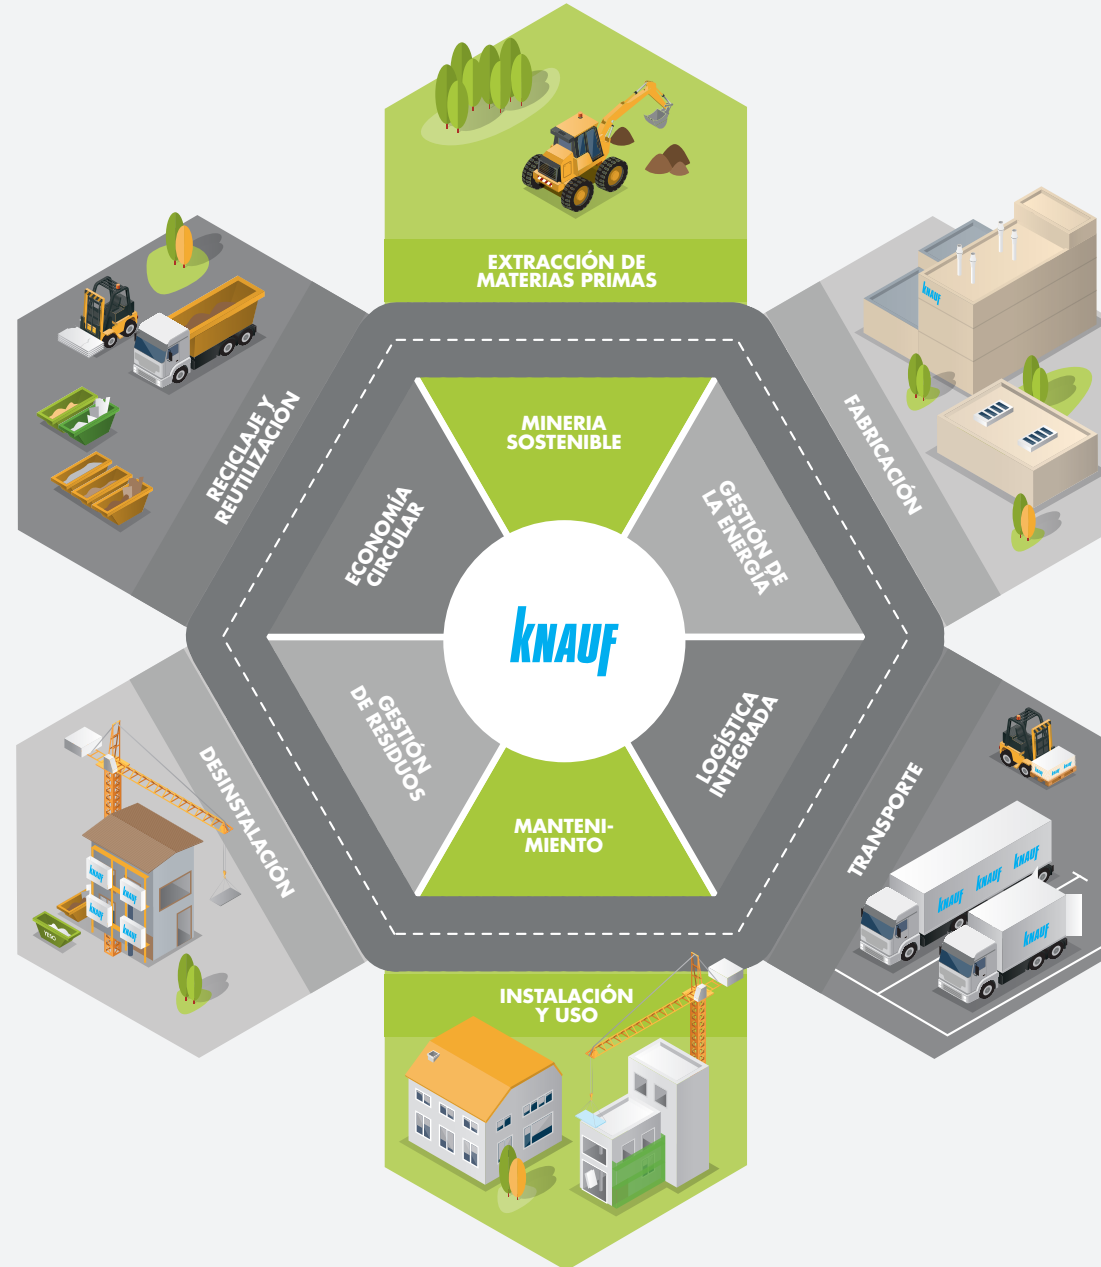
EXTRACCIÓN DE MATERIAS PRIMAS

FABRICACIÓN

TRANSPORTE

INSTALACIÓN Y USO

DESINSTALACIÓN

RECICLAJE Y REUTILIZACIÓN

MINERIA SOSTENIBLE

GESTIÓN DE LA ENERGÍA

LOGÍSTICA INTEGRADA

MANTENI-MIENTO

GESTIÓN DE RESIDUOS

ECONOMÍA CIRCULAR

KNAUF

knauf

knauf

knauf

knauf

knauf

knauf

knauf

knauf

knauf

knauf

YESO